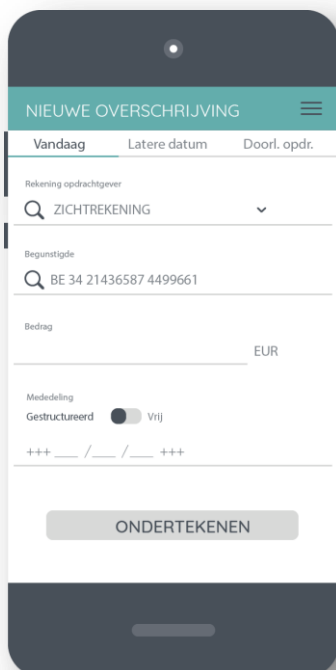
NIEUWE OVERSCHRIJVING

Vandaag Latere datum Doorl. opdr.

Rekening opdrachtgever

ZICHTREKENING

Begunstigde

BE 34 21436587 4499661

Bedrag

EUR

Mededeling

Gestructureerd Vrij

+++ ___ /___ /___ +++

ONDERTEKENEN